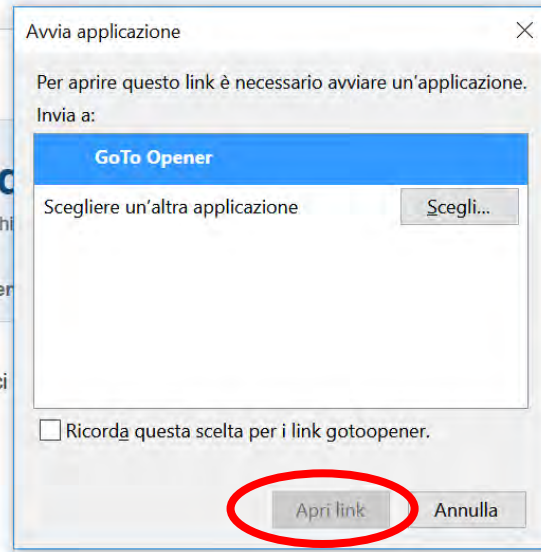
Avvia applicazione

Per aprire questo link è necessario avviare un'applicazione.
Invia a:

GoTo Opener

Scegliere un'altra applicazione

Scegli...

Ricorda questa scelta per i link gotoopener.

Apri link

Annulla